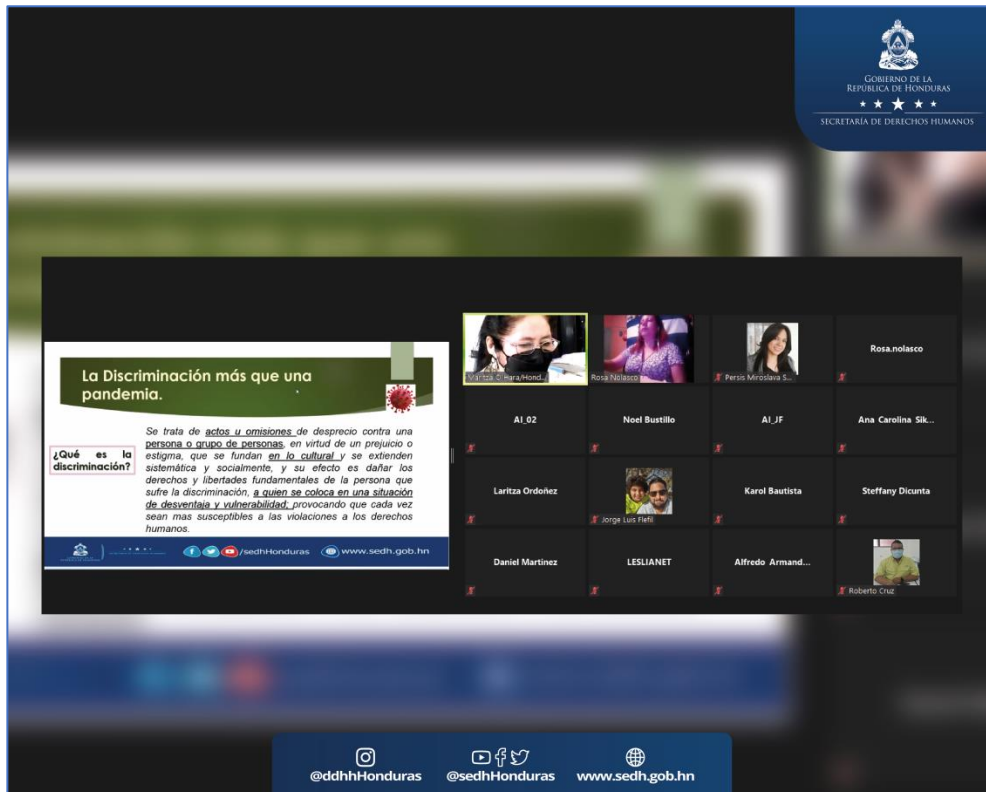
Gobierno de la República de Honduras
★ ★ ★ ★ ★
Secretaría de Derechos Humanos

La Discriminación más que una pandemia.

¿Qué es la discriminación?

Se trata de actos u omisiones de desprecio contra una persona o grupo de personas, en virtud de un prejuicio o estigma, que se fundan en lo cultural y se extienden sistemática y socialmente, y su efecto es dañar los derechos y libertades fundamentales de la persona que sufre la discriminación, a quien se coloca en una situación de desventaja y vulnerabilidad; provocando que cada vez sean mas susceptibles a las violaciones a los derechos humanos.

/sedhHonduras www.sedh.gob.hn

Maritza O'Hara/Hond...
Rosa Nolasco
Persis Miroslava S...
Rosa.nolasco
Al_02
Noel Bustillo
Al_JF
Ana Carolina Sik...
Laritza Ordoñez
Jorge Luis Flefil
Karol Bautista
Steffany Dicunta
Daniel Martinez
LESLIANET
Alfredo Armand...
Roberto Cruz

@ddhhHonduras
@sedhHonduras
www.sedh.gob.hn